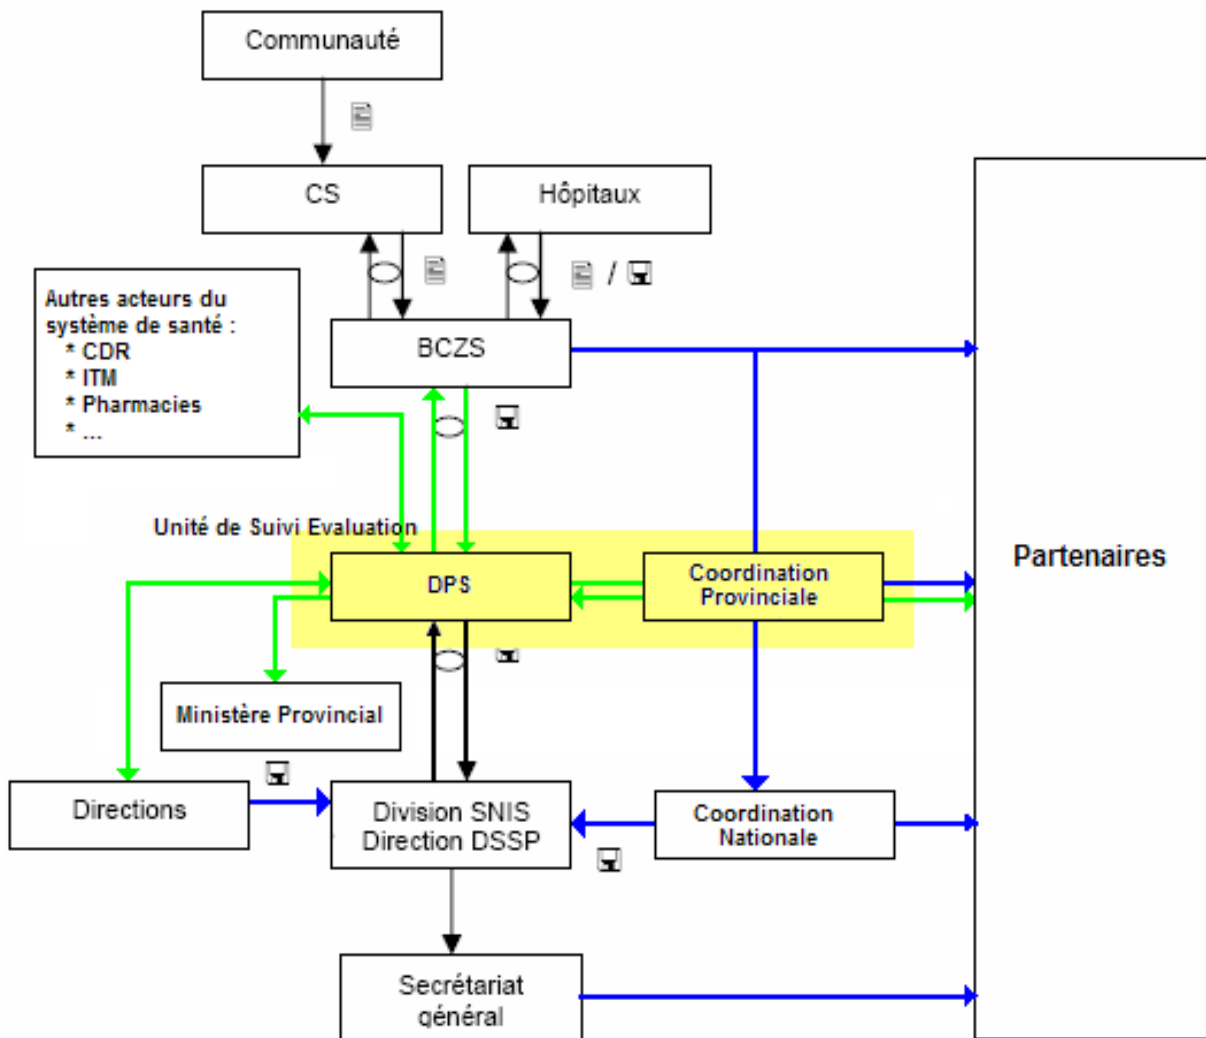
Communauté

CS

Hôpitaux

/

Autres acteurs du système de santé :
* CDR
* ITM
* Pharmacies
* ...

BCZS

Unité de Suivi Evaluation

DPS

Coordination Provinciale

Partenaires

Ministère Provincial

Directions

Division SNIS Direction DSSP

Coordination Nationale

Secrétariat général